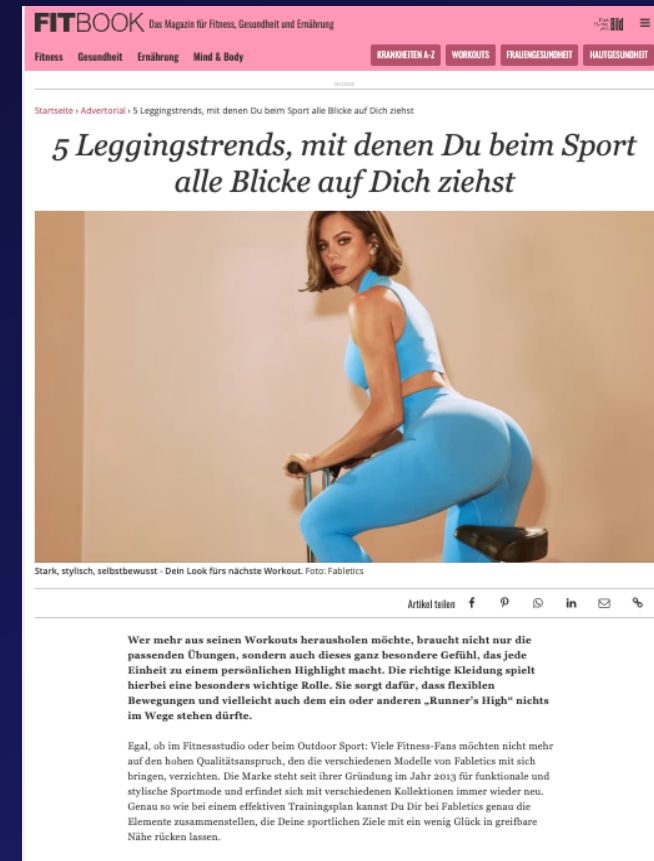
FITBOOK Das Magazin für Fitness, Gesundheit und Ernährung

Bild

Fitness Gesundheit Ernährung Mind & Body

KRANKHEITEN A-Z WORKOUTS FRAUENGESUNDHEIT HAUTGESUNDHEIT

Anzeige

Startseite › Advertorial › 5 Leggingstrends, mit denen Du beim Sport alle Blicke auf Dich ziehst

5 Leggingstrends, mit denen Du beim Sport alle Blicke auf Dich ziehst

Stark, stylisch, selbstbewusst - Dein Look fürs nächste Workout. Foto: Fabletics

Artikel teilen

Wer mehr aus seinen Workouts herausholen möchte, braucht nicht nur die passenden Übungen, sondern auch dieses ganz besondere Gefühl, das jede Einheit zu einem persönlichen Highlight macht. Die richtige Kleidung spielt hierbei eine besonders wichtige Rolle. Sie sorgt dafür, dass flexiblen Bewegungen und vielleicht auch dem ein oder anderen „Runner's High" nichts im Wege stehen dürfte.

Egal, ob im Fitnessstudio oder beim Outdoor Sport: Viele Fitness-Fans möchten nicht mehr auf den hohen Qualitätsanspruch, den die verschiedenen Modelle von Fabletics mit sich bringen, verzichten. Die Marke steht seit ihrer Gründung im Jahr 2013 für funktionale und stylische Sportmode und erfindet sich mit verschiedenen Kollektionen immer wieder neu. Genau so wie bei einem effektiven Trainingsplan kannst Du Dir bei Fabletics genau die Elemente zusammenstellen, die Deine sportlichen Ziele mit ein wenig Glück in greifbare Nähe rücken lassen.